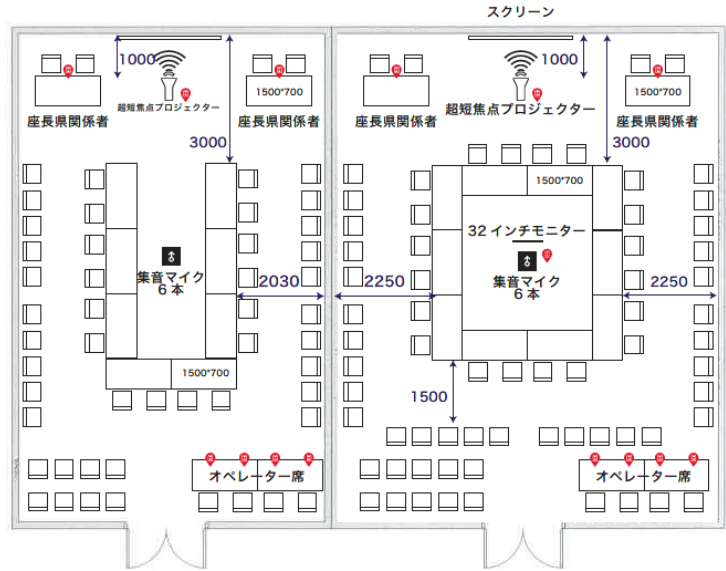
スクリーン

1000
超短焦点プロジェクター
1500*700
座長県関係者
座長県関係者
3000
集音マイク
6 本
2030
1500*700

1000
超短焦点プロジェクター
1500*700
座長県関係者
座長県関係者
3000
1500*700
32 インチモニター
集音マイク
6 本
2250
2250
1500
オペレーター席
オペレーター席